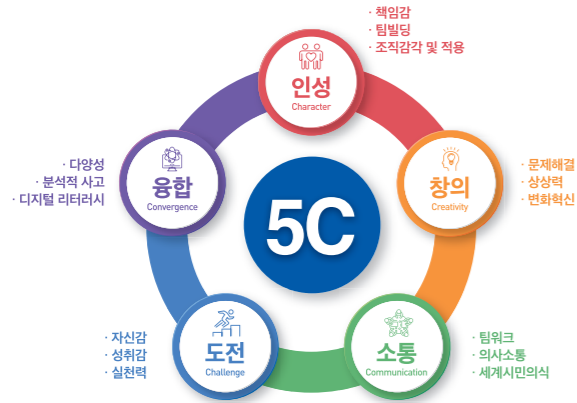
· 책임감
· 팀빌딩
· 조직감각 및 적응

인성
Character

· 다양성
· 분석적 사고
· 디지털 리터러시

융합
Convergence

5C

창의
Creativity

· 문제해결
· 상상력
· 변화혁신

· 자신감
· 성취감
· 실천력

도전
Challenge

소통
Communication

· 팀워크
· 의사소통
· 세계시민의식